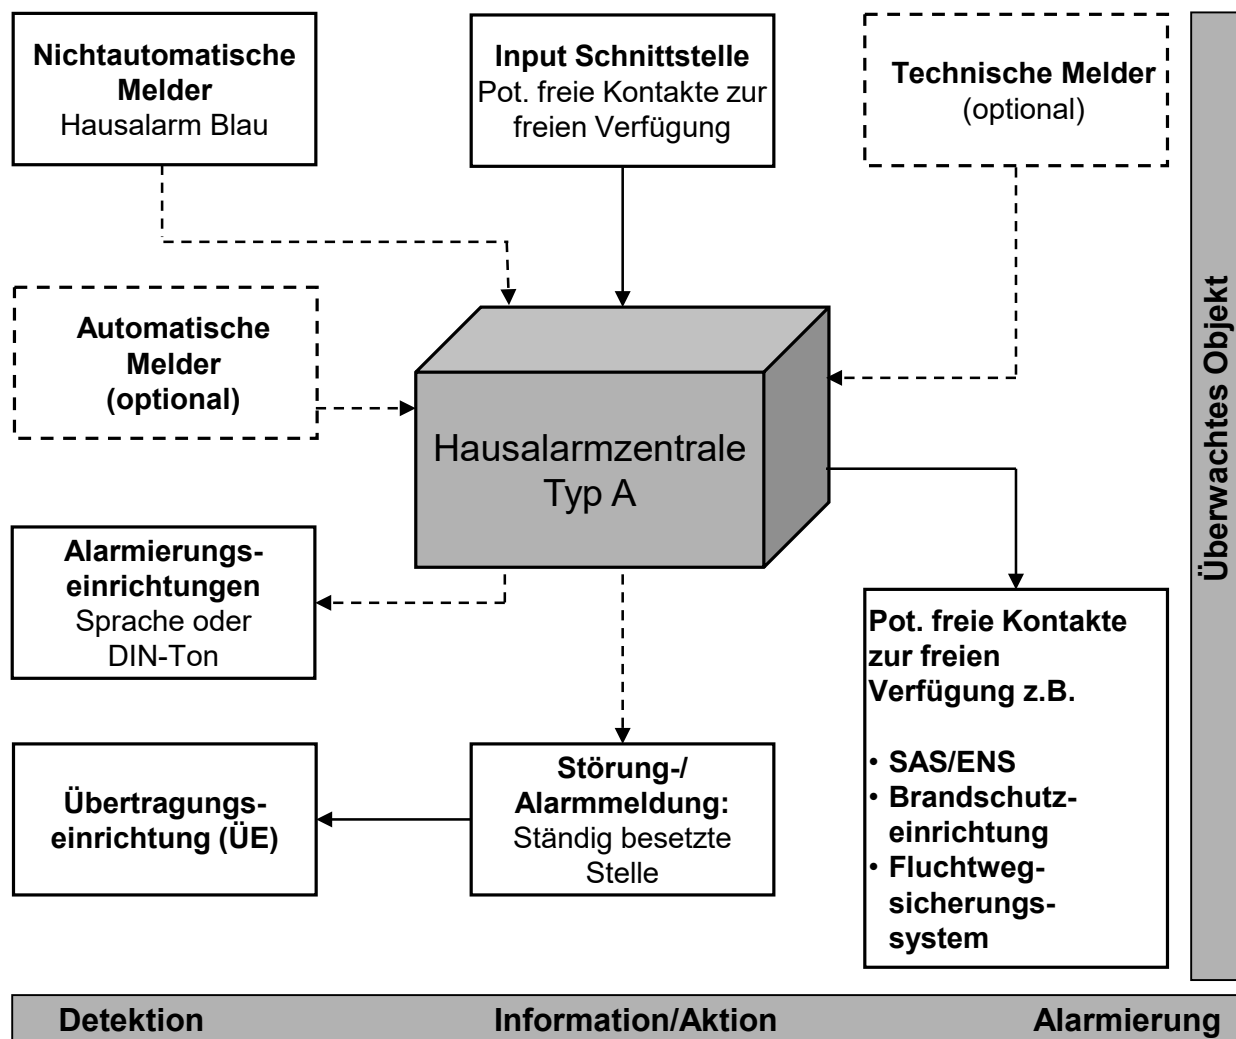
Nichtautomatische Melder
Hausalarm Blau

Input Schnittstelle
Pot. freie Kontakte zur freien Verfügung

Technische Melder
(optional)

Überwachtes Objekt

Automatische Melder
(optional)

Hausalarmzentrale
Typ A

Alarmierungseinrichtungen
Sprache oder DIN-Ton

Pot. freie Kontakte zur freien Verfügung z.B.

• SAS/ENS
• Brandschutzeinrichtung
• Fluchtwegsicherungssystem

Übertragungseinrichtung (ÜE)

Störung-/ Alarmmeldung:
Ständig besetzte Stelle

Detektion | Information/Aktion | Alarmierung